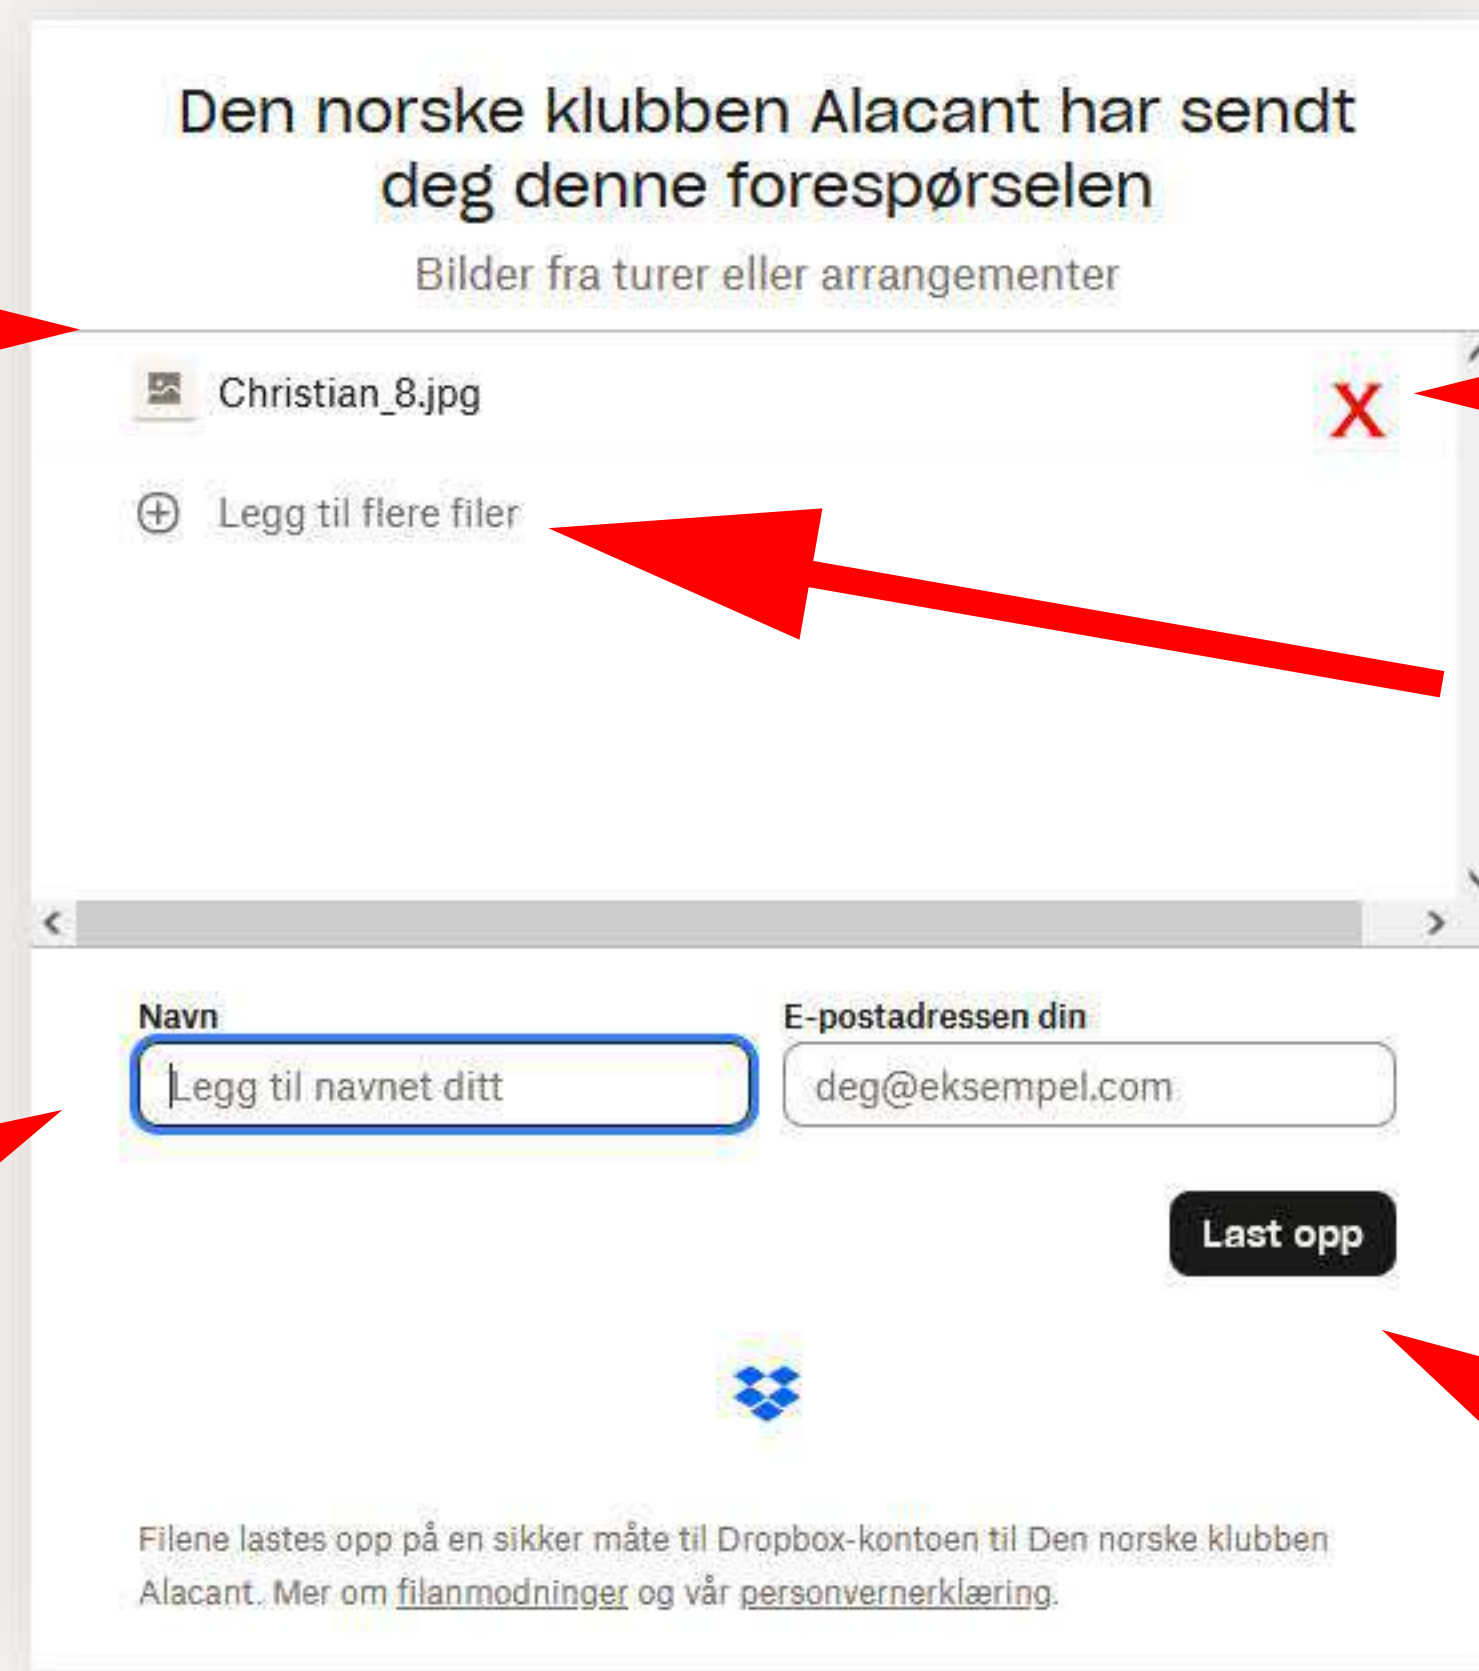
Den norske klubben Alacant har sendt deg denne forespørselen

Bilder fra turer eller arrangementer

Christian_8.jpg

X

Legg til flere filer

Navn

Legg til navnet ditt

E-postadressen din

deg@eksempel.com

Last opp

Filene lastes opp på en sikker måte til Dropbox-kontoen til Den norske klubben Alacant. Mer om filanmodninger og vår personvernerklæring.